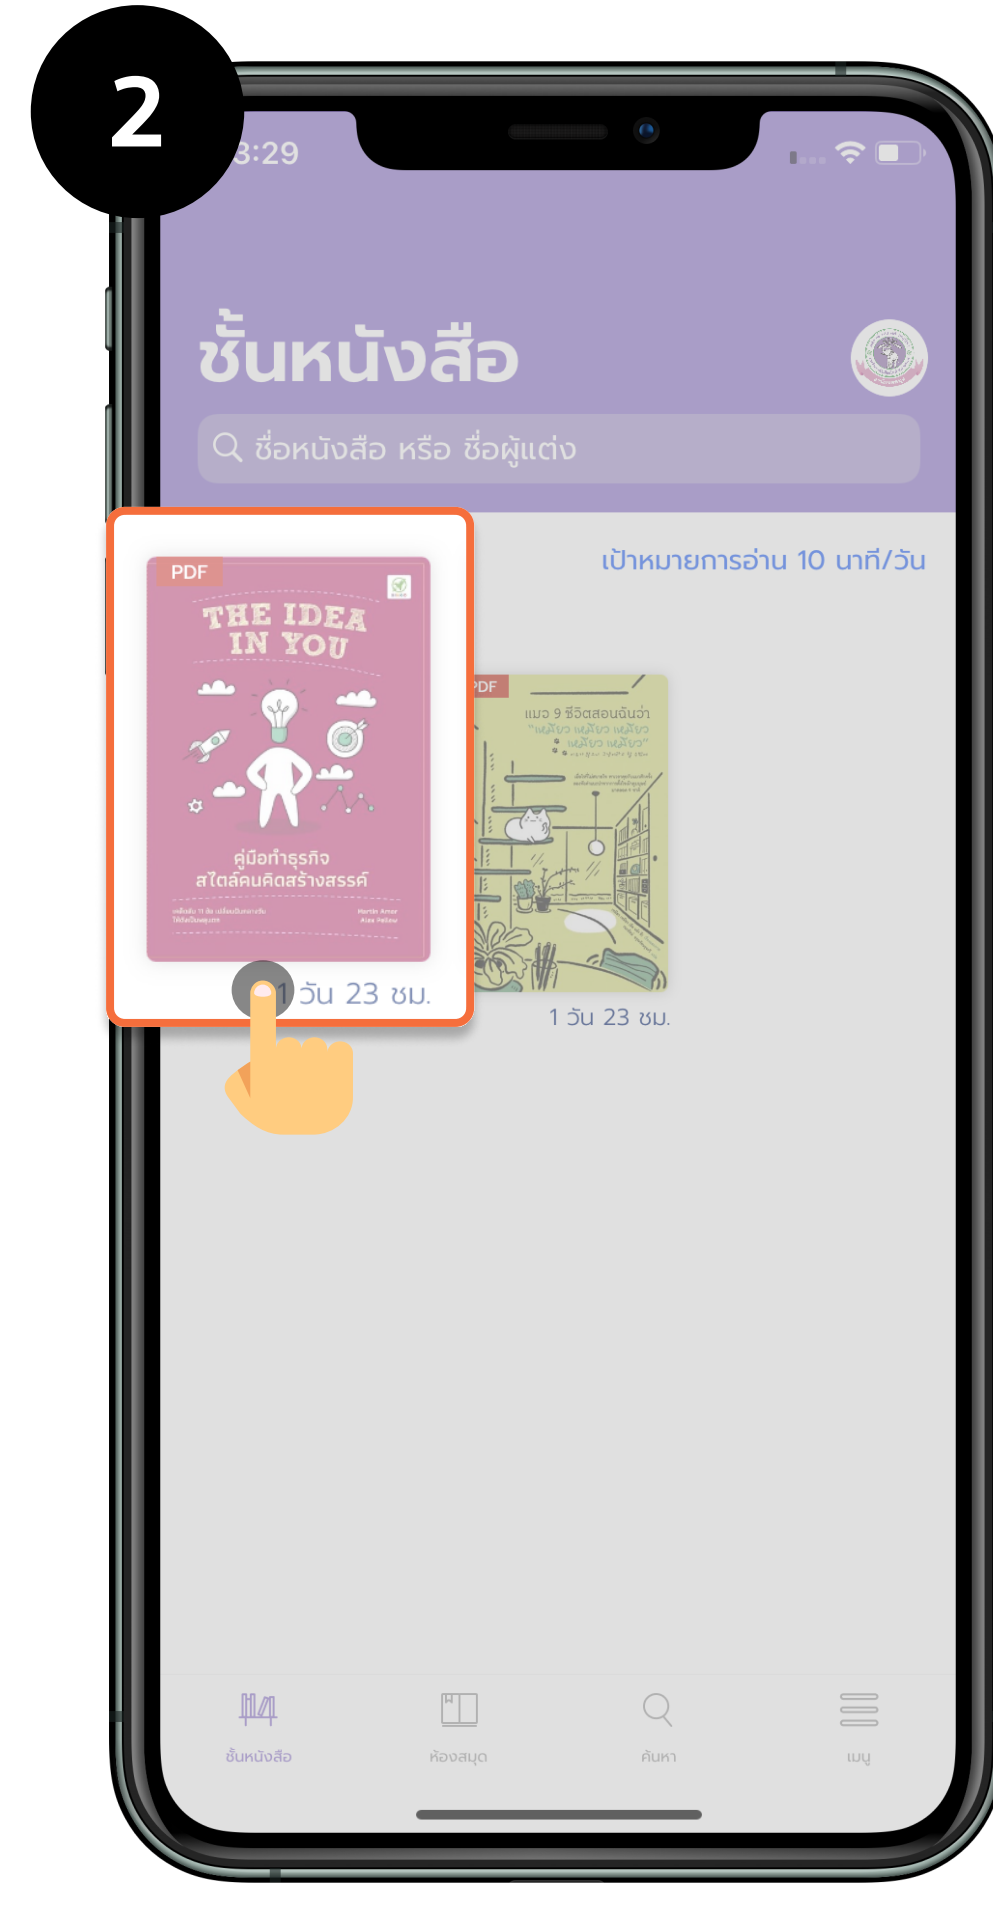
2

3:29

ชั้นหนังสือ

ชื่อหนังสือ หรือ ชื่อผู้แต่ง

เป้าหมายการอ่าน 10 นาที/วัน

PDF

THE IDEA IN YOU

คู่มือทำธุรกิจ สไตล์คนคิดสร้างสรรค์

Martin Amor
Alex Pellew

1 วัน 23 ชม.

PDF

แมว 9 ชีวิตสอนฉันว่า "เหมียว เหมียว เหมียว เหมียว เหมียว"

1 วัน 23 ชม.

ชั้นหนังสือ

ห้องสมุด

ค้นหา

เมนู